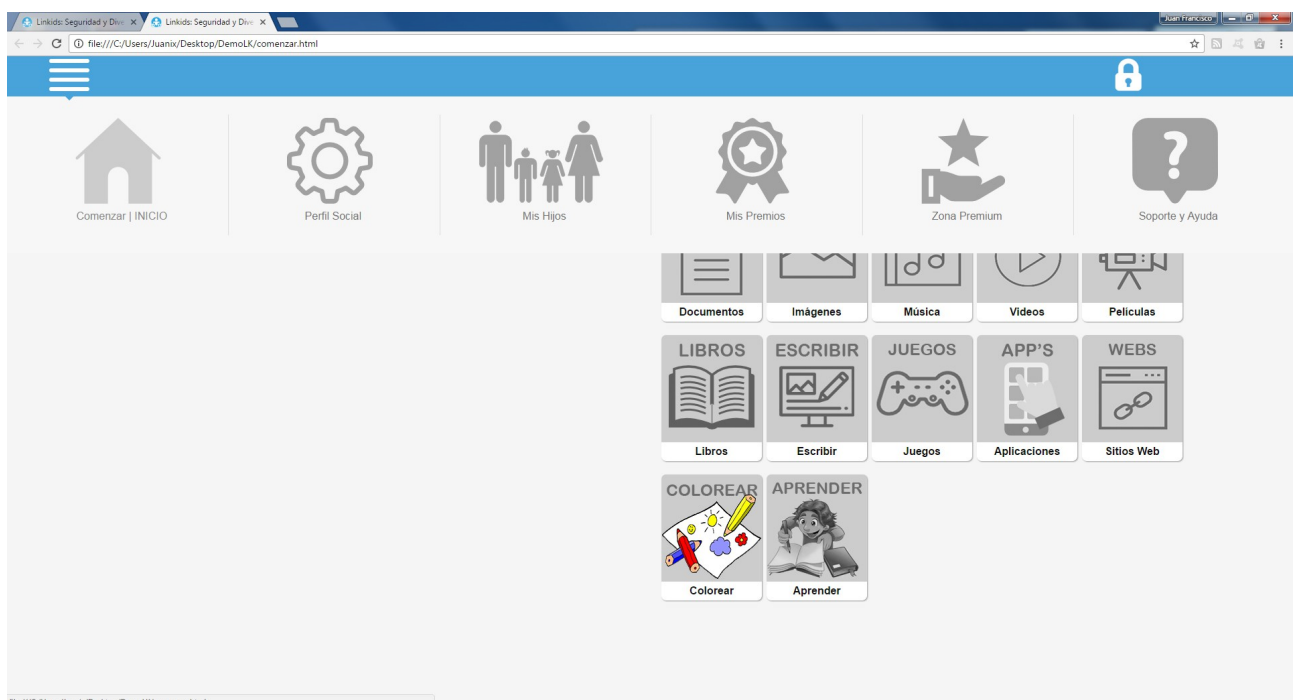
Linkids: Seguridad y Dive ×
Linkids: Seguridad y Dive ×
Juan Francisco
file:///C:/Users/Juanix/Desktop/DemoLK/comenzar.html

Comenzar | INICIO
Perfil Social
Mis Hijos
Mis Premios
Zona Premium
Soporte y Ayuda

Documentos
Imágenes
Música
Videos
Películas

LIBROS
Libros
ESCRIBIR
Escribir
JUEGOS
Juegos
APP'S
Aplicaciones
WEBS
Sitios Web

COLOREAR
Colorear
APRENDER
Aprender

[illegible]